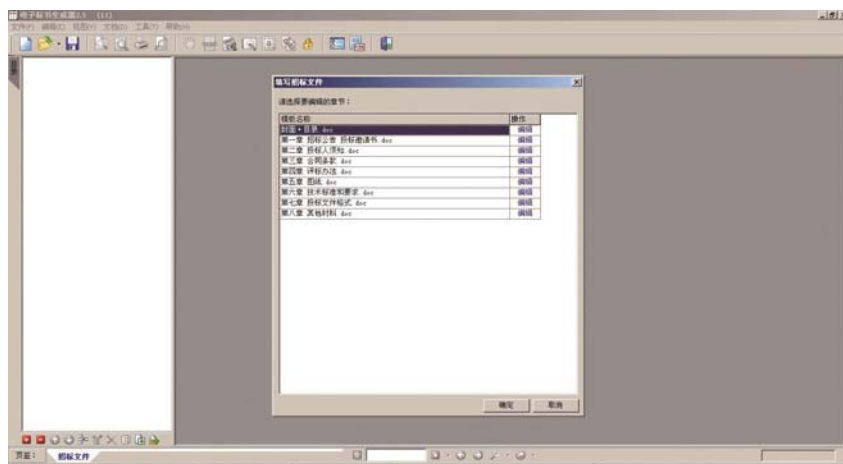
电子标书生成器2.0 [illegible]
文件(F) 编辑(E) 视图(V) 文档(D) 工具(T) 帮助(H)

填写招标文件
请选择要编辑的章节：

| 模板名称 | 操作 |
|---|---|
| 封面+目录.doc | 编辑 |
| 第一章 招标公告 投标邀请书.doc | 编辑 |
| 第二章 投标人须知.doc | 编辑 |
| 第三章 合同条款.doc | 编辑 |
| 第四章 评标办法.doc | 编辑 |
| 第五章 图纸.doc | 编辑 |
| 第六章 技术标准和要求.doc | 编辑 |
| 第七章 投标文件格式.doc | 编辑 |
| 第八章 其他材料.doc | 编辑 |

确定 取消

页面： 招标文件